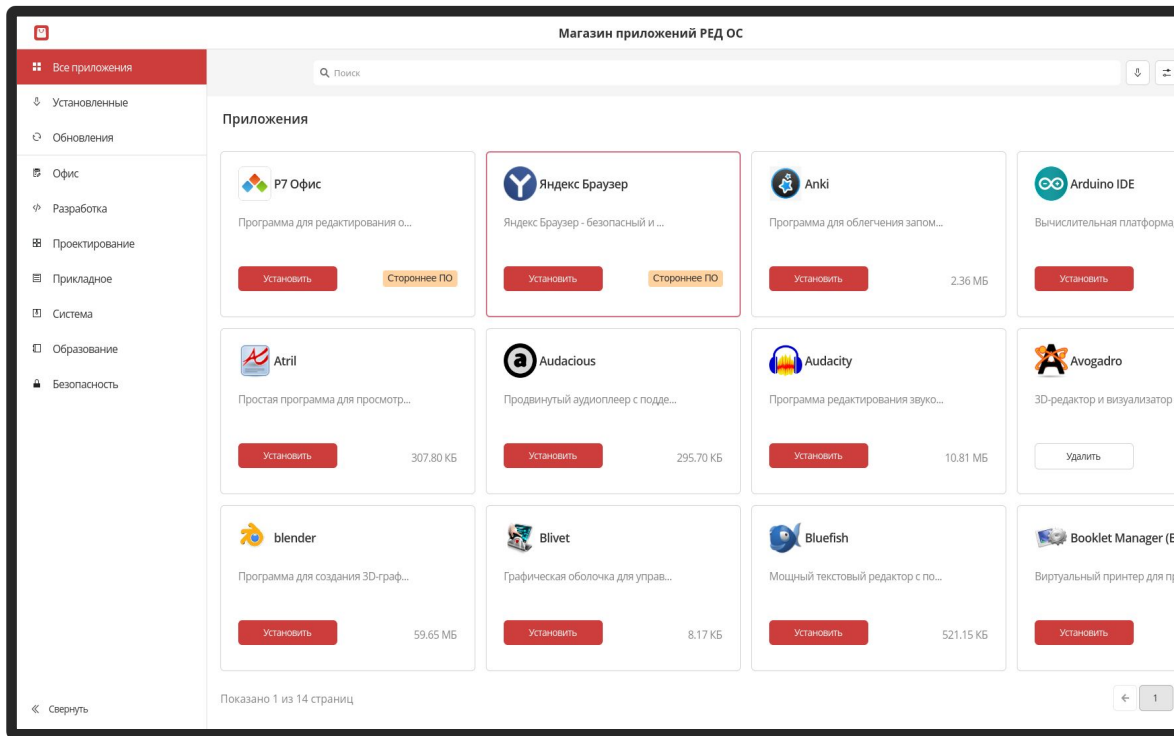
Магазин приложений РЕД ОС

Все приложения
Установленные
Обновления
Офис
Разработка
Проектирование
Прикладное
Система
Образование
Безопасность

Свернуть

Поиск

Приложения

Р7 Офис
Программа для редактирования о...
Установить
Стороннее ПО

Яндекс Браузер
Яндекс Браузер - безопасный и ...
Установить
Стороннее ПО

Anki
Программа для облегчения запом...
Установить
2.36 МБ

Arduino IDE
Вычислительная платформа
Установить

Atril
Простая программа для просмотр...
Установить
307.80 КБ

Audacious
Продвинутый аудиоплеер с подде...
Установить
295.70 КБ

Audacity
Программа редактирования звуко...
Установить
10.81 МБ

Avogadro
3D-редактор и визуализатор
Удалить

blender
Программа для создания 3D-граф...
Установить
59.65 МБ

Blivet
Графическая оболочка для управ...
Установить
8.17 КБ

Bluefish
Мощный текстовый редактор с по...
Установить
521.15 КБ

Booklet Manager (E
Виртуальный принтер для п
Установить

Показано 1 из 14 страниц

1